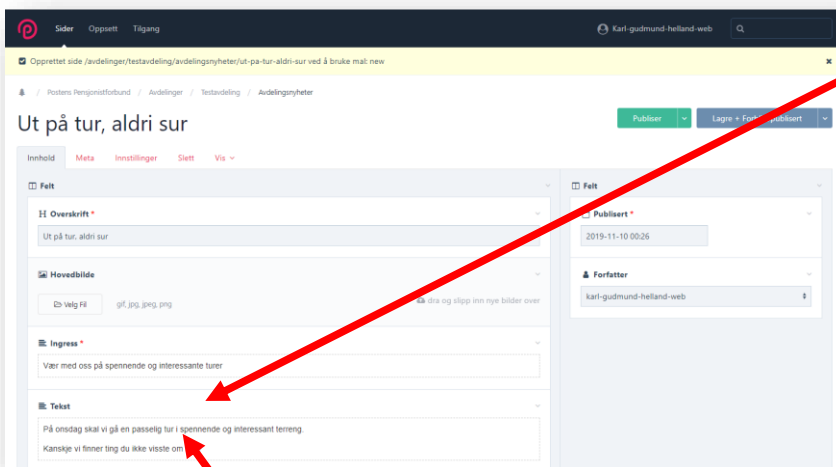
Sider Oppsett Tilgang

Karl-gudmund-helland-web

Opprettet side /avdelinger/testavdeling/avdelingsnyheter/ut-pa-tur-aldri-sur ved å bruke mal: new

/ Postens Pensjonistforbund / Avdelinger / Testavdeling / Avdelingsnyheter

Ut på tur, aldri sur

Publiser

Lagre + Fort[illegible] publisert

Innhold Meta Innstillinger Slett Vis

Felt

Overskrift *

Ut på tur, aldri sur

Hovedbilde

Velg Fil

gif, jpg, jpeg, png

dra og slipp inn nye bilder over

Ingress *

Vær med oss på spennende og interessante turer

Tekst

På onsdag skal vi gå en passelig tur i spennende og interessant terreng.

Kanskje vi finner ting du ikke visste om

Felt

Publisert *

2019-11-10 00:26

Forfatter

karl-gudmund-helland-web